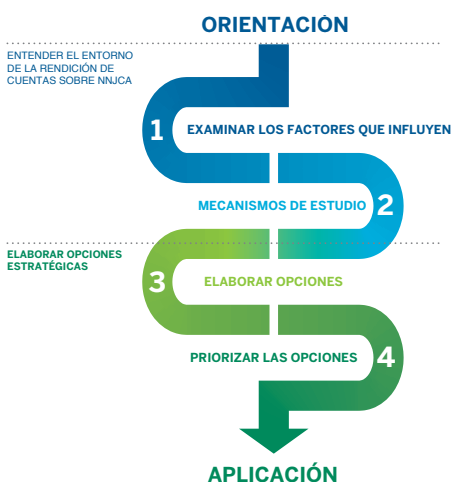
ORIENTACIÓN

ENTENDER EL ENTORNO DE LA RENDICIÓN DE CUENTAS SOBRE NNJCA

1 EXAMINAR LOS FACTORES QUE INFLUYEN

MECANISMOS DE ESTUDIO 2

ELABORAR OPCIONES ESTRATÉGICAS

3 ELABORAR OPCIONES

PRIORIZAR LAS OPCIONES 4

APLICACIÓN